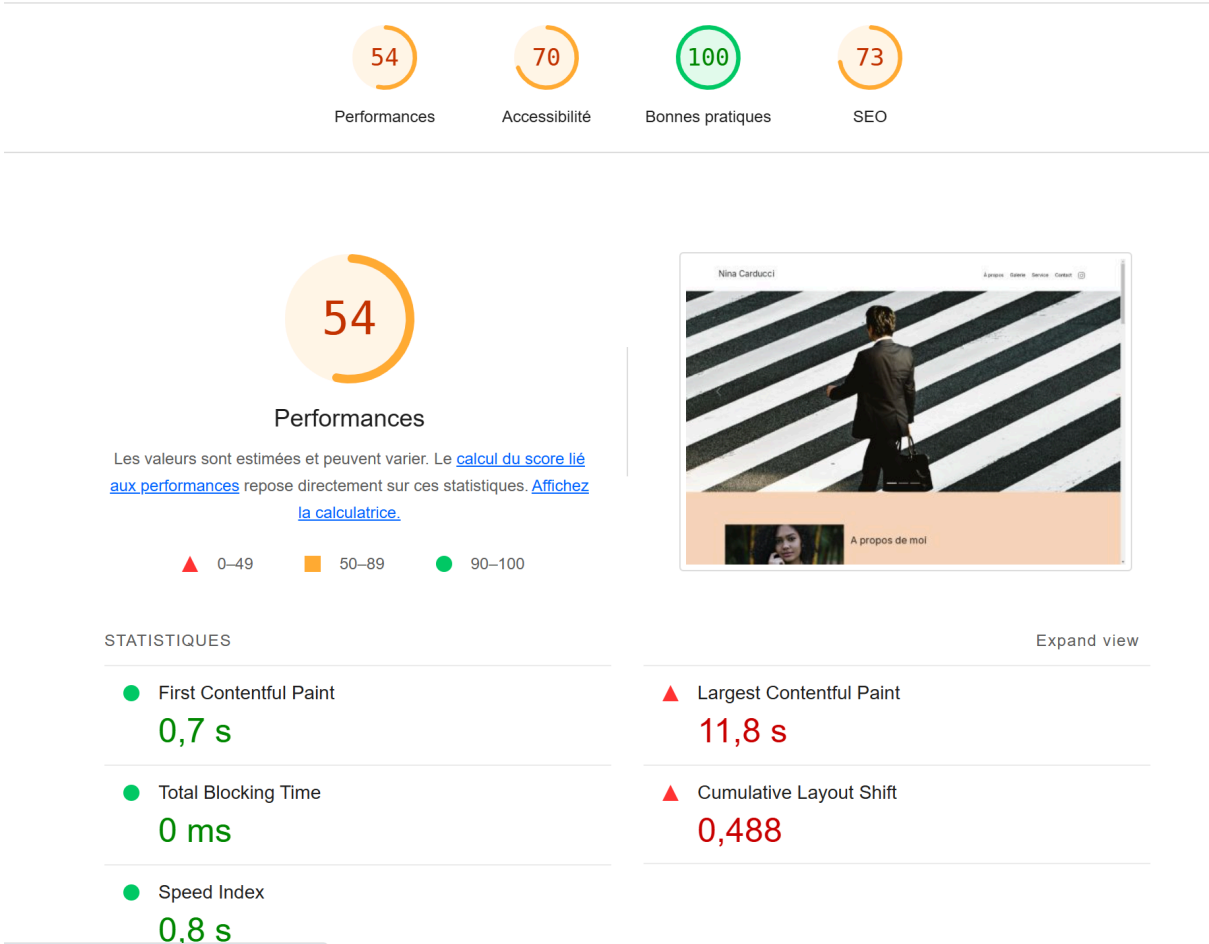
54
Performances

70
Accessibilité

100
Bonnes pratiques

73
SEO

54

Performances

Les valeurs sont estimées et peuvent varier. Le calcul du score lié aux performances repose directement sur ces statistiques. Affichez la calculatrice.

0–49 50–89 90–100

Nina Carducci

À propos Galerie Service Contact

A propos de moi

STATISTIQUES

Expand view

First Contentful Paint
0,7 s

Largest Contentful Paint
11,8 s

Total Blocking Time
0 ms

Cumulative Layout Shift
0,488

Speed Index
0,8 s